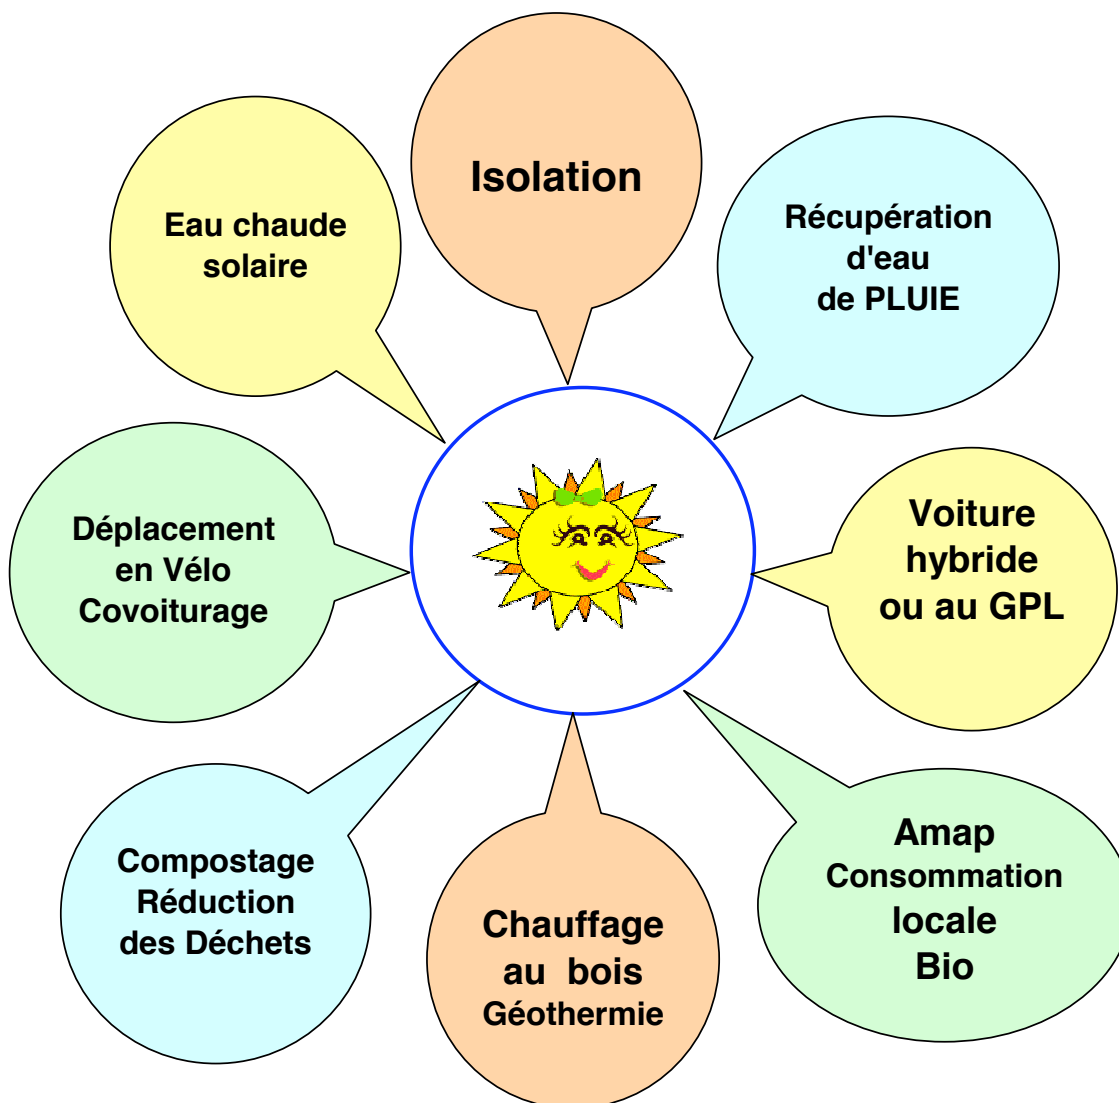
Isolation

Récupération d'eau de PLUIE

Voiture hybride ou au GPL

Amap Consommation locale Bio

Chauffage au bois Géothermie

Compostage Réduction des Déchets

Déplacement en Vélo Covoiturage

Eau chaude solaire